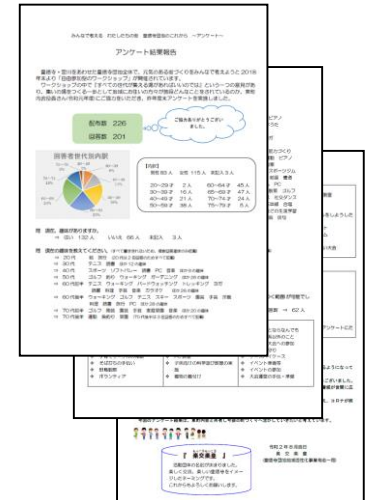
アンケート結果報告

配布数　226
回収数　201

ご協力ありがとうございました。

回答者世代別内訳

【内訳】

20~29才　2人
30~39才　16人
40~49才　21人
50~59才　38人
60~69才　45人
70~79才　47人
80才~　24人

問　趣味は何ですか。
はい　132人　いいえ　66人　未記入　3人

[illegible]